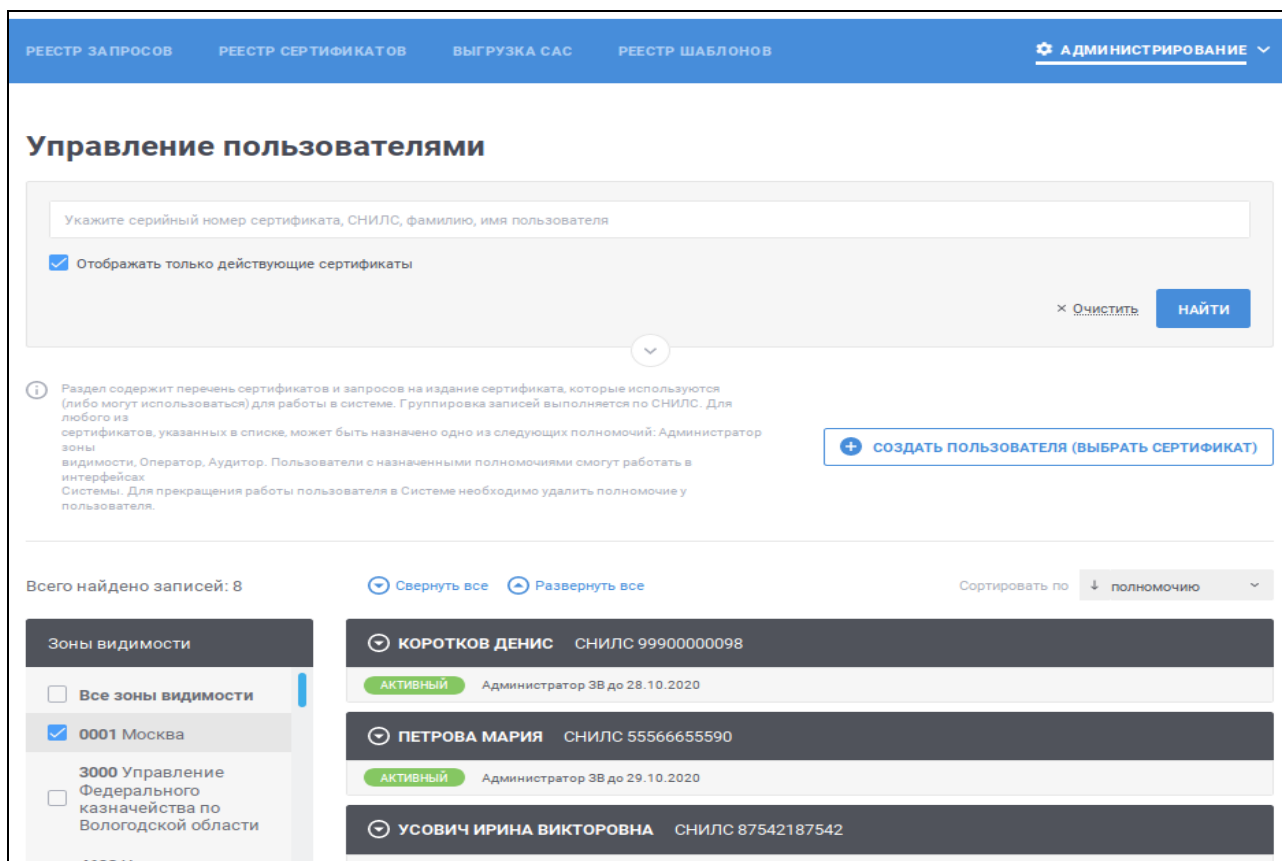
РЕЕСТР ЗАПРОСОВ РЕЕСТР СЕРТИФИКАТОВ ВЫГРУЗКА САС РЕЕСТР ШАБЛОНОВ АДМИНИСТРИРОВАНИЕ

Управление пользователями

Укажите серийный номер сертификата, СНИЛС, фамилию, имя пользователя

Отображать только действующие сертификаты

× Очистить НАЙТИ

Раздел содержит перечень сертификатов и запросов на издание сертификата, которые используются (либо могут использоваться) для работы в системе. Группировка записей выполняется по СНИЛС. Для любого из сертификатов, указанных в списке, может быть назначено одно из следующих полномочий: Администратор зоны видимости, Оператор, Аудитор. Пользователи с назначенными полномочиями смогут работать в интерфейсах Системы. Для прекращения работы пользователя в Системе необходимо удалить полномочие у пользователя.

СОЗДАТЬ ПОЛЬЗОВАТЕЛЯ (ВЫБРАТЬ СЕРТИФИКАТ)

Всего найдено записей: 8

Свернуть все Развернуть все

Сортировать по ↓ полномочию

Зоны видимости

Все зоны видимости

0001 Москва

3000 Управление Федерального казначейства по Вологодской области

КОРОТКОВ ДЕНИС СНИЛС 99900000098

АКТИВНЫЙ Администратор ЗВ до 28.10.2020

ПЕТРОВА МАРИЯ СНИЛС 55566655590

АКТИВНЫЙ Администратор ЗВ до 29.10.2020

УСОВИЧ ИРИНА ВИКТОРОВНА СНИЛС 87542187542